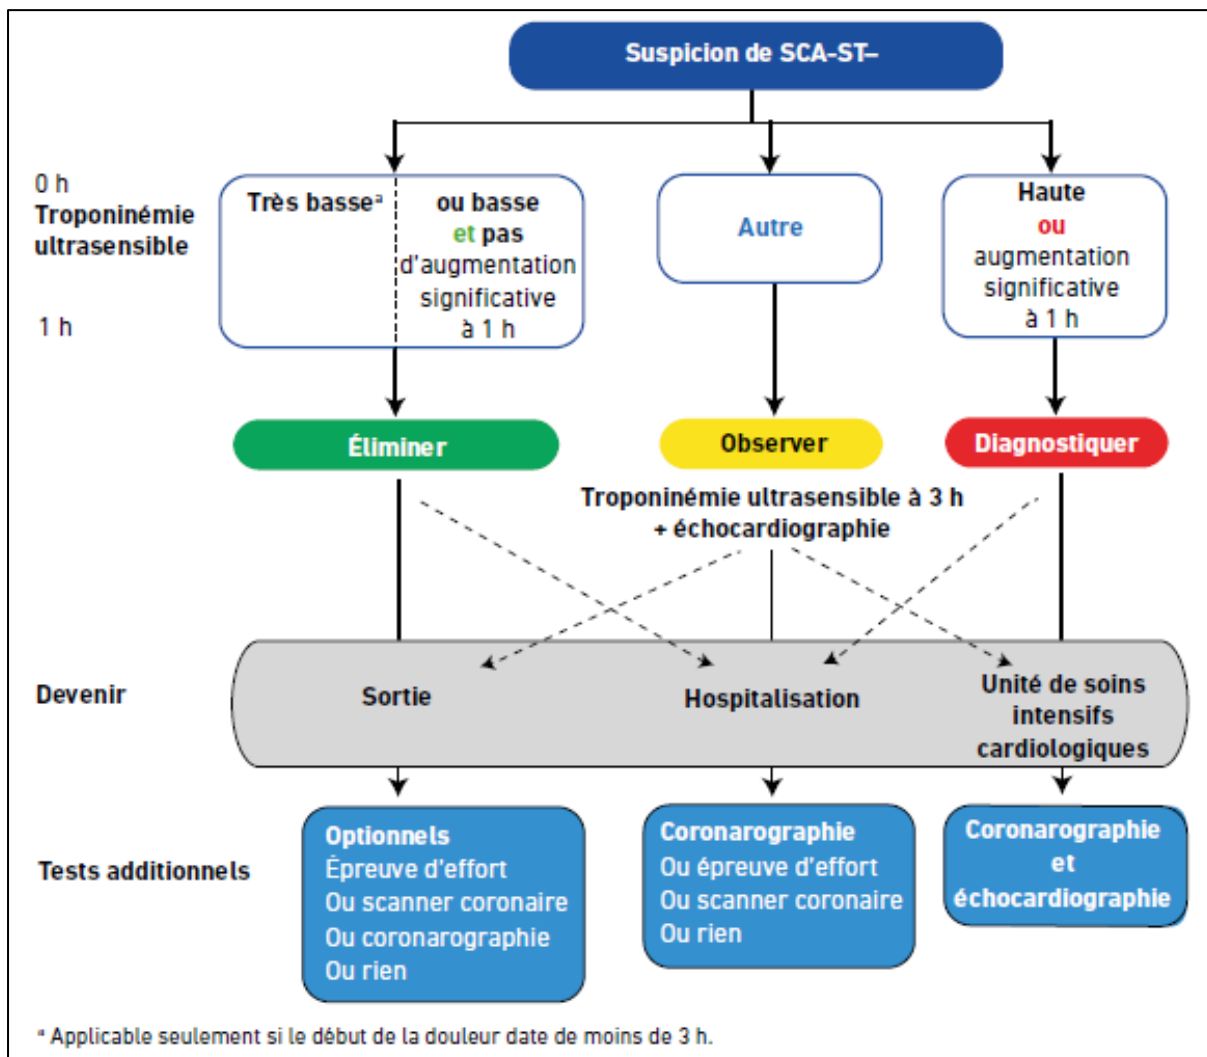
Suspicion de SCA-ST–

0 h
Troponinémie ultrasensible

1 h

Très basse$^{a}$ ou basse et pas d'augmentation significative à 1 h

Autre

Haute ou augmentation significative à 1 h

Éliminer

Observer

Diagnostiquer

Troponinémie ultrasensible à 3 h + échocardiographie

Devenir

Sortie

Hospitalisation

Unité de soins intensifs cardiologiques

Tests additionnels

Optionnels
Épreuve d'effort
Ou scanner coronaire
Ou coronarographie
Ou rien

Coronarographie
Ou épreuve d'effort
Ou scanner coronaire
Ou rien

Coronarographie et échocardiographie

$^{a}$ Applicable seulement si le début de la douleur date de moins de 3 h.